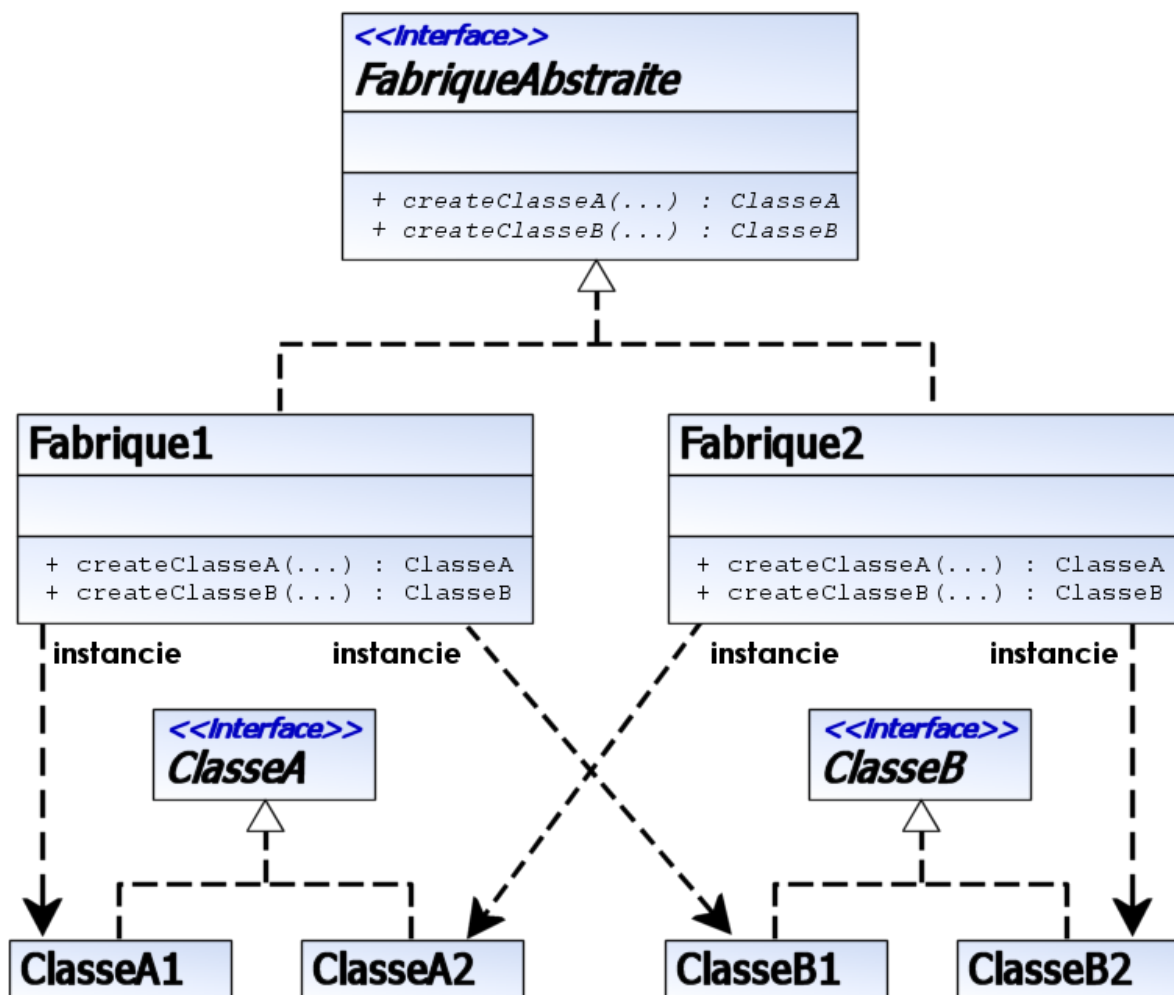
<<Interface>>
FabriqueAbstraite

+ createClasseA(...) : ClasseA
+ createClasseB(...) : ClasseB

Fabrique1

+ createClasseA(...) : ClasseA
+ createClasseB(...) : ClasseB

Fabrique2

+ createClasseA(...) : ClasseA
+ createClasseB(...) : ClasseB

instancie

instancie

instancie

instancie

<<Interface>>
ClasseA

<<Interface>>
ClasseB

ClasseA1

ClasseA2

ClasseB1

ClasseB2